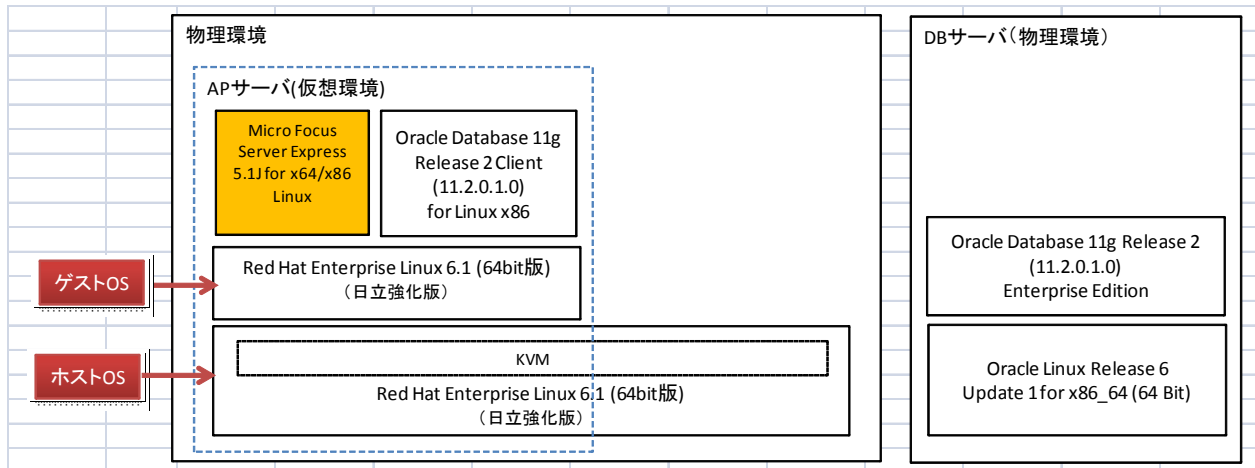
物理環境

APサーバ(仮想環境)

Micro Focus Server Express 5.1J for x64/x86 Linux

Oracle Database 11g Release 2 Client (11.2.0.1.0) for Linux x86

Red Hat Enterprise Linux 6.1 (64bit版)
（日立強化版）

KVM

Red Hat Enterprise Linux 6.1 (64bit版)
（日立強化版）

ゲストOS

ホストOS

DBサーバ（物理環境）

Oracle Database 11g Release 2 (11.2.0.1.0) Enterprise Edition

Oracle Linux Release 6 Update 1 for x86_64 (64 Bit)